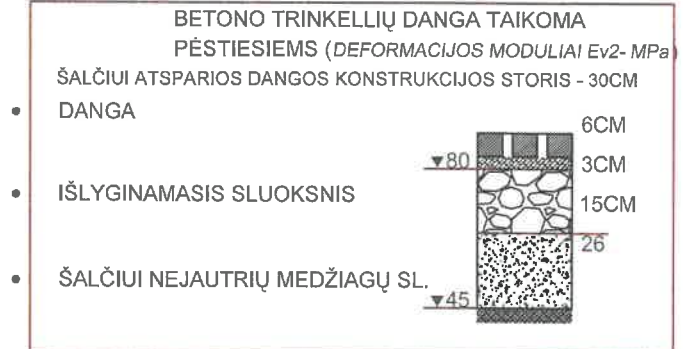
BETONO TRINKELLIŲ DANGA TAIKOMA PĖSTIESIEMS (DEFORMACIJOS MODULIAI Ev2- MPa)

ŠALČIUI ATSPARIOS DANGOS KONSTRUKCIJOS STORIS - 30CM

• DANGA

6CM

▼80

3CM

• IŠLYGINAMASIS SLUOKSNIS

15CM

26

• ŠALČIUI NEJAUTRIŲ MEDŽIAGŲ SL.

▼45